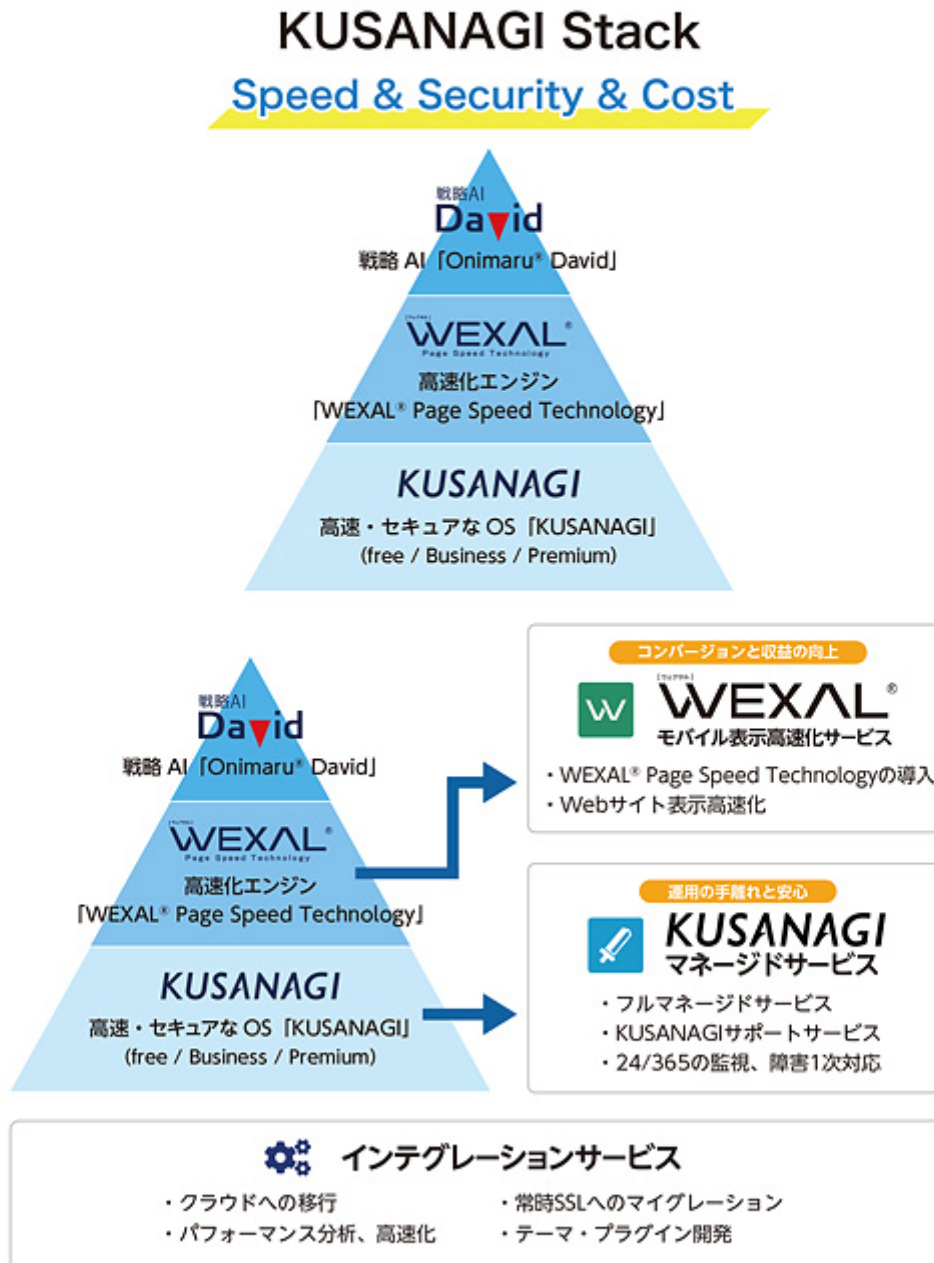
KUSANAGI Stack

Speed & Security & Cost

戦略AI
David
戦略 AI「Onimaru® David」

WEXAL®
Page Speed Technology
高速化エンジン
「WEXAL® Page Speed Technology」

KUSANAGI
高速・セキュアな OS「KUSANAGI」
(free / Business / Premium)

戦略AI
David
戦略 AI「Onimaru® David」

WEXAL®
Page Speed Technology
高速化エンジン
「WEXAL® Page Speed Technology」

KUSANAGI
高速・セキュアな OS「KUSANAGI」
(free / Business / Premium)

コンバージョンと収益の向上
W WEXAL®
モバイル表示高速化サービス
・WEXAL® Page Speed Technologyの導入
・Webサイト表示高速化

運用の手離れと安心
KUSANAGI
マネージドサービス
・フルマネージドサービス
・KUSANAGIサポートサービス
・24/365の監視、障害1次対応

インテグレーションサービス
・クラウドへの移行
・パフォーマンス分析、高速化
・常時SSLへのマイグレーション
・テーマ・プラグイン開発